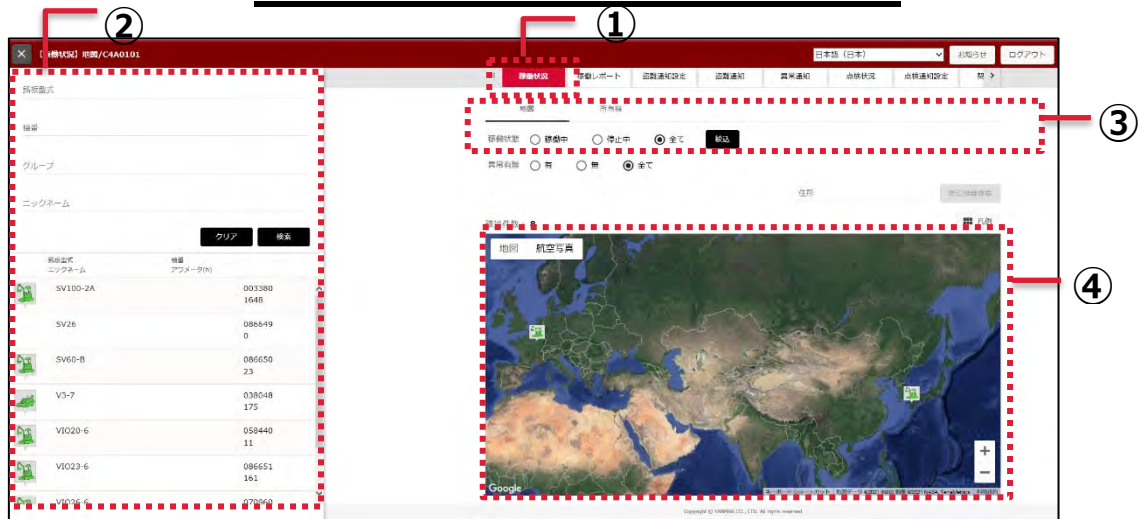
②

①

【稼働状況】地図/C4A0101

日本語（日本）

お知らせ

ログアウト

稼働状況

稼働レポート

盗難通知設定

盗難通知

異常通知

点検状況

点検通知設定

③

地図

所有機

稼働状態 ○ 稼働中 ○ 停止中 ◉ 全て 絞込

異常有無 ○ 有 ○ 無 ◉ 全て

住所

④

凡例

地図 航空写真

+

−

Google

型式

機番

グループ

ニックネーム

クリア

検索

型式
ニックネーム

機番
アワメータ(h)

| | | |
|---|---|---|
| SV100-2A | 003380 | 1648 |
| SV26 | 086649 | 0 |
| SV60-B | 086650 | 23 |
| V3-7 | 038048 | 175 |
| VIO20-6 | 058440 | 11 |
| VIO23-6 | 086651 | 161 |
| VIO26-6 | 070960 | |

Copyright © YANMAR CO., LTD. All rights reserved.